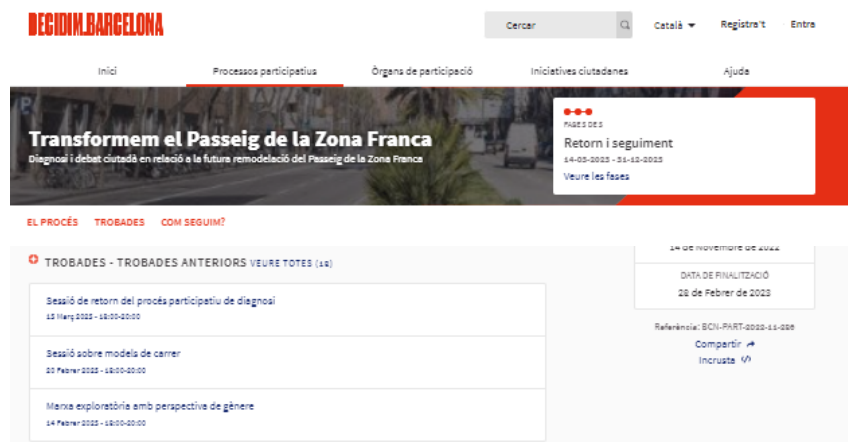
DECIDIM.BARCELONA

Cercar

Català

Registra't

Entra

Inici

Processos participatius

Òrgans de participació

Iniciatives ciutadanes

Ajuda

Transformem el Passeig de la Zona Franca

Diagnosi i debat ciutadà en relació a la futura remodelació del Passeig de la Zona Franca

FASE 3 DE 3

Retorn i seguiment

14-03-2023 - 31-12-2023

Veure les fases

EL PROCÉS

TROBADES

COM SEGUIM?

TROBADES - TROBADES ANTERIORS VEURE TOTES (18)

Sessió de retorn del procés participatiu de diagnosi

15 Març 2023 - 18:00-20:00

Sessió sobre models de carrer

20 Febrer 2023 - 18:00-20:00

Marxa exploratòria amb perspectiva de gènere

14 Febrer 2023 - 18:00-20:00

14 de Novembre de 2022

DATA DE FINALITZACIÓ

28 de Febrer de 2023

Referència: BCN-PART-2022-11-286

Compartir

Incrusta